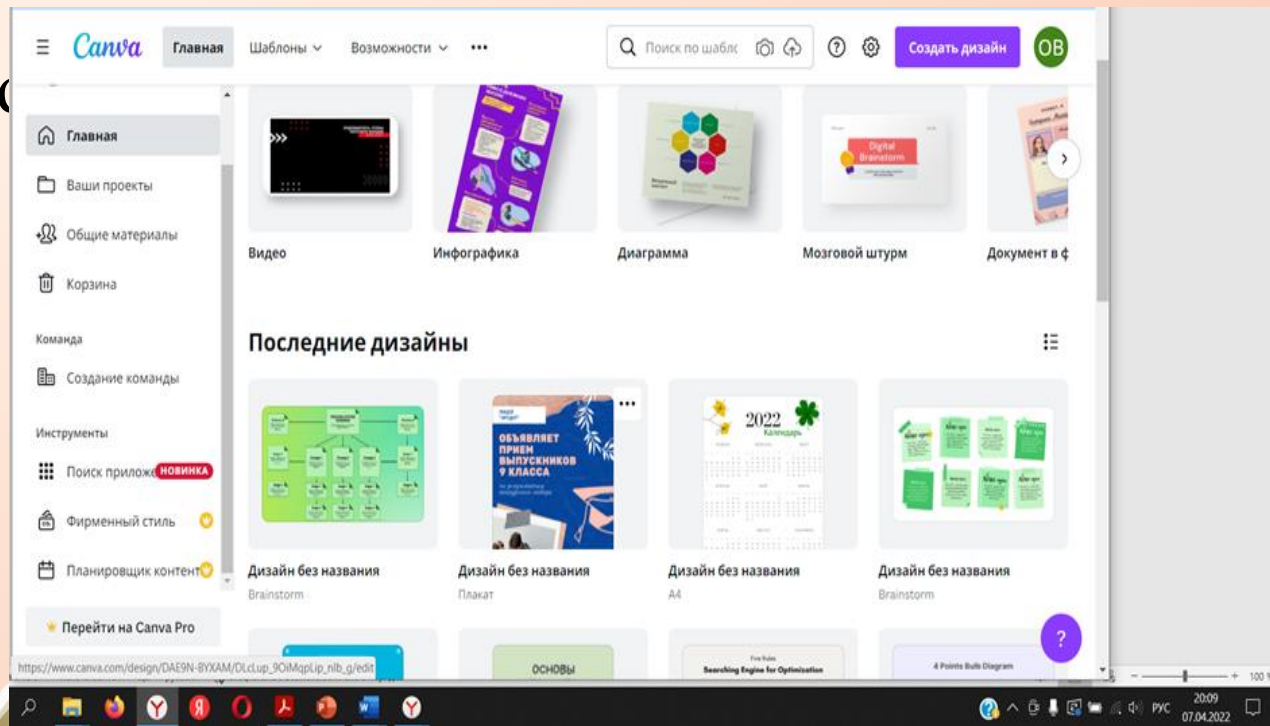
Canva Главная Шаблоны Возможности •••
Поиск по шабл
Создать дизайн
OB

Главная
Ваши проекты
Общие материалы
Корзина

Команда
Создание команды

Инструменты
Поиск приложе НОВИНКА
Фирменный стиль
Планировщик контент

Перейти на Canva Pro

Видео
Инфографика
Диаграмма
Мозговой штурм
Документ в ф

Digital Brainstorm

Последние дизайны

ОБЪЯВЛЯЕТ ПРИЕМ ВЫПУСКНИКОВ 9 КЛАССА

2022 Календарь

Дизайн без названия
Brainstorm

Дизайн без названия
Плакат

Дизайн без названия
A4

Дизайн без названия
Brainstorm

ОСНОВЫ
Five Rules
Searching Engine for Optimization
4 Points Bulb Diagram

https://www.canva.com/design/DAE9N-8YXAM/DLcLup_9OiMqpLip_nlb_g/edit

РУС 20:09 07.04.2022
100